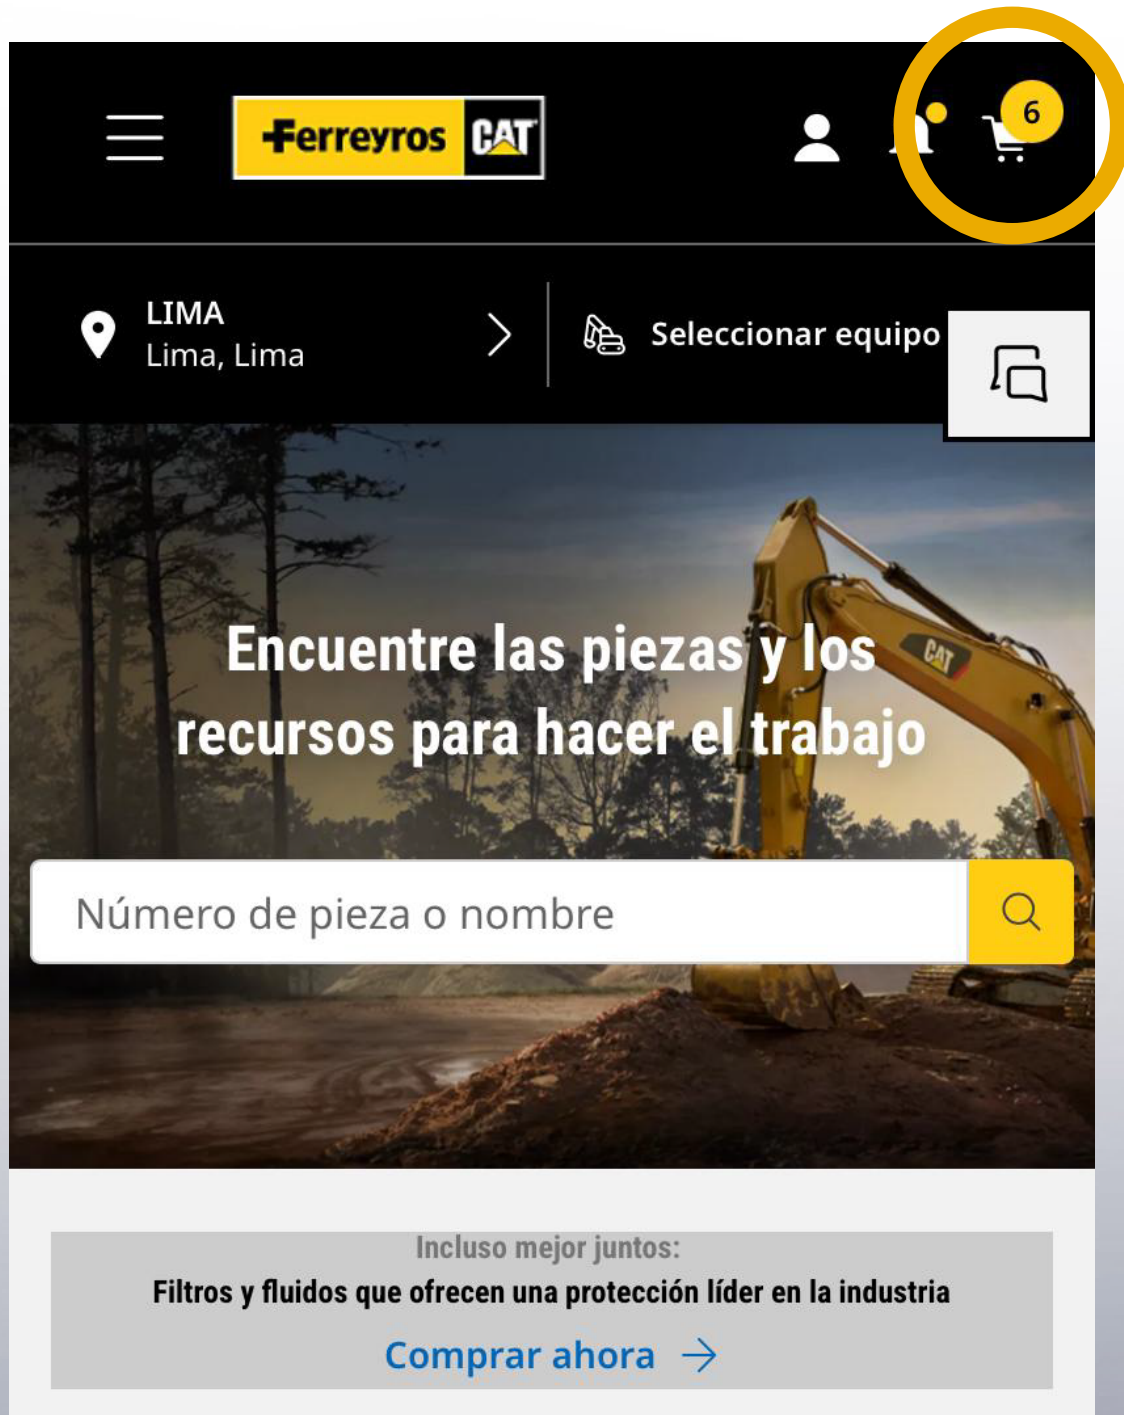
Ferreyros CAT

6

LIMA
Lima, Lima

Seleccionar equipo

Encuentre las piezas y los recursos para hacer el trabajo

CAT

Número de pieza o nombre

Incluso mejor juntos:
Filtros y fluidos que ofrecen una protección líder en la industria
Comprar ahora